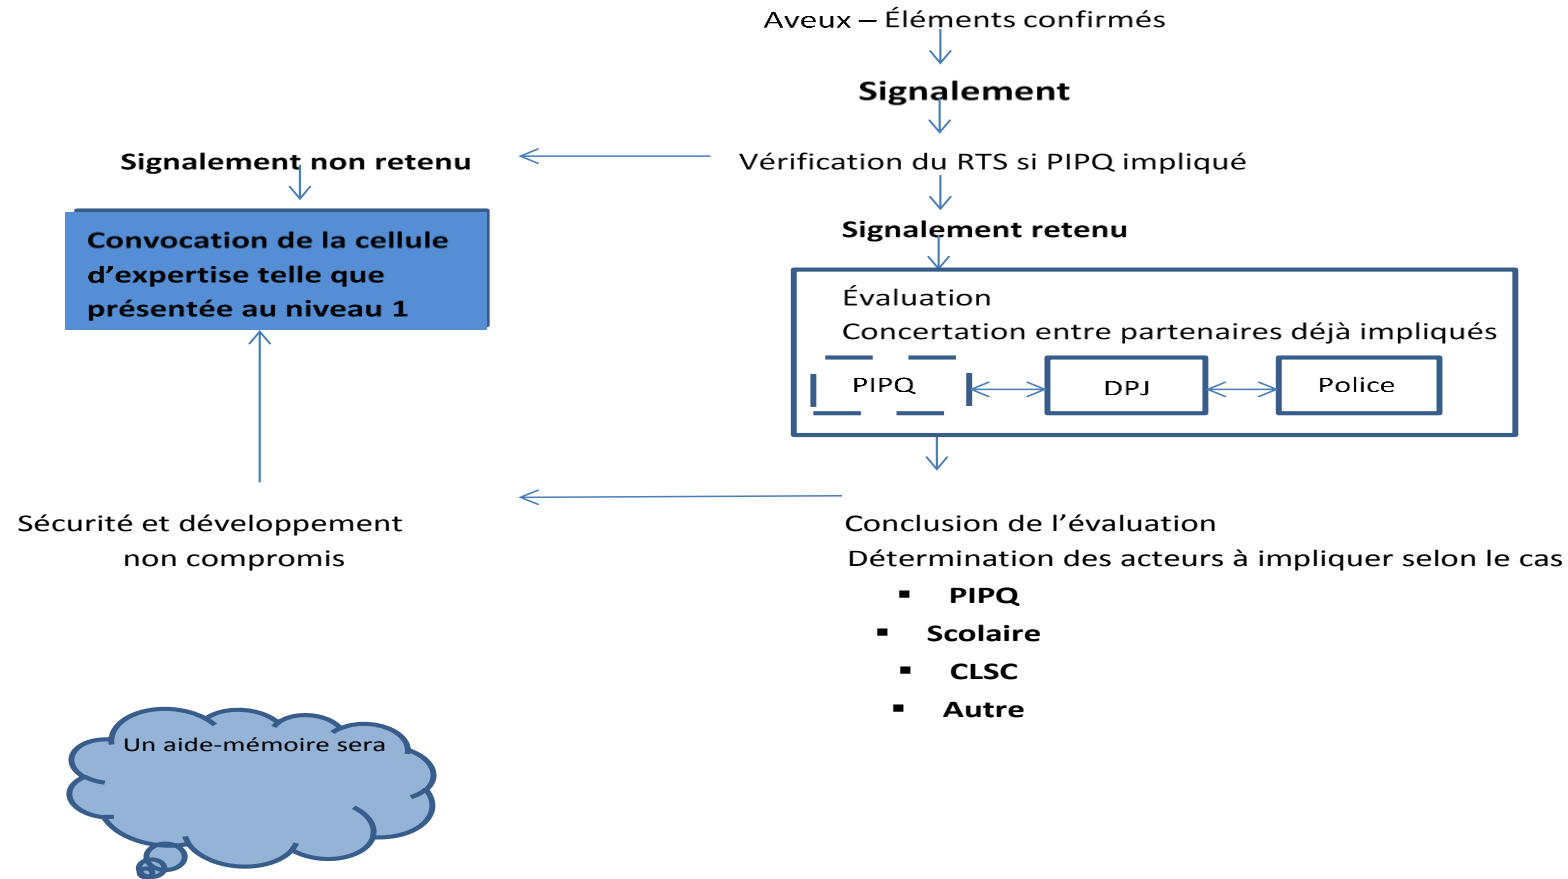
Aveux – Éléments confirmés

Signalement

Signalement non retenu

Vérification du RTS si PIPQ impliqué

Convocation de la cellule d'expertise telle que présentée au niveau 1

Signalement retenu

Évaluation
Concertation entre partenaires déjà impliqués

PIPQ

DPJ

Police

Sécurité et développement non compromis

Conclusion de l'évaluation
Détermination des acteurs à impliquer selon le cas

- PIPQ
- Scolaire
- CLSC
- Autre

Un aide-mémoire sera